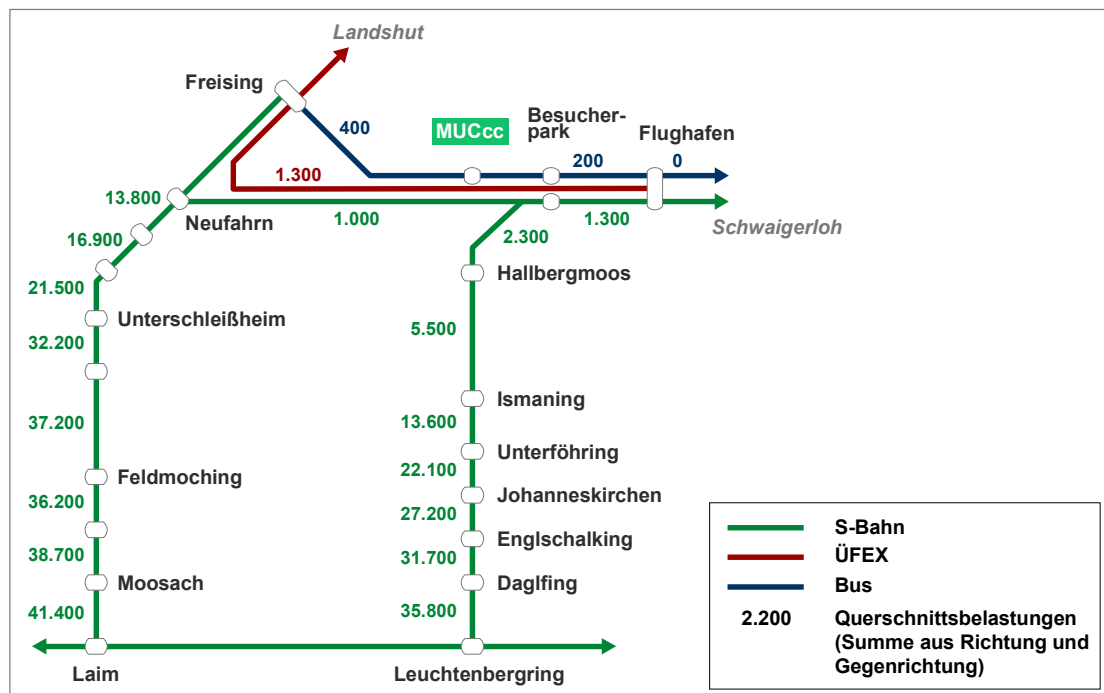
Landshut

Freising

400

MUCcc

Besucherpark

Flughafen

200

0

1.300

13.800

Neufahrn

1.000

1.300

Schwaigerloh

16.900

2.300

21.500

Hallbergmoos

Unterschleißheim

32.200

5.500

37.200

Ismaning

13.600

Unterföhring

Feldmoching

22.100

Johanneskirchen

36.200

27.200

Englschalking

38.700

31.700

Moosach

Daglfing

41.400

35.800

Laim

Leuchtenbergring

| | |
|---|---|
| | S-Bahn |
| | ÜFEX |
| | Bus |
| 2.200 | Querschnittsbelastungen (Summe aus Richtung und Gegenrichtung) |